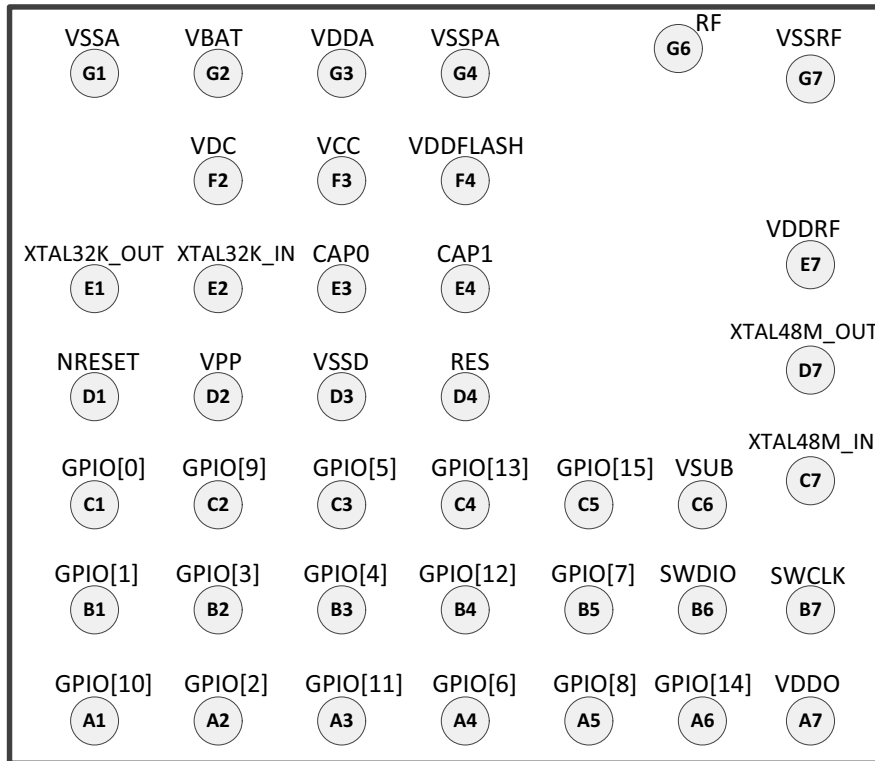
VSSA G1
VBAT G2
VDDA G3
VSSPA G4
G6 RF
VSSRF G7

VDC F2
VCC F3
VDDFLASH F4

VDDRF E7

XTAL32K_OUT E1
XTAL32K_IN E2
CAP0 E3
CAP1 E4

XTAL48M_OUT D7

NRESET D1
VPP D2
VSSD D3
RES D4

XTAL48M_IN C7

GPIO[0] C1
GPIO[9] C2
GPIO[5] C3
GPIO[13] C4
GPIO[15] C5
VSUB C6

GPIO[1] B1
GPIO[3] B2
GPIO[4] B3
GPIO[12] B4
GPIO[7] B5
SWDIO B6
SWCLK B7

GPIO[10] A1
GPIO[2] A2
GPIO[11] A3
GPIO[6] A4
GPIO[8] A5
GPIO[14] A6
VDDO A7